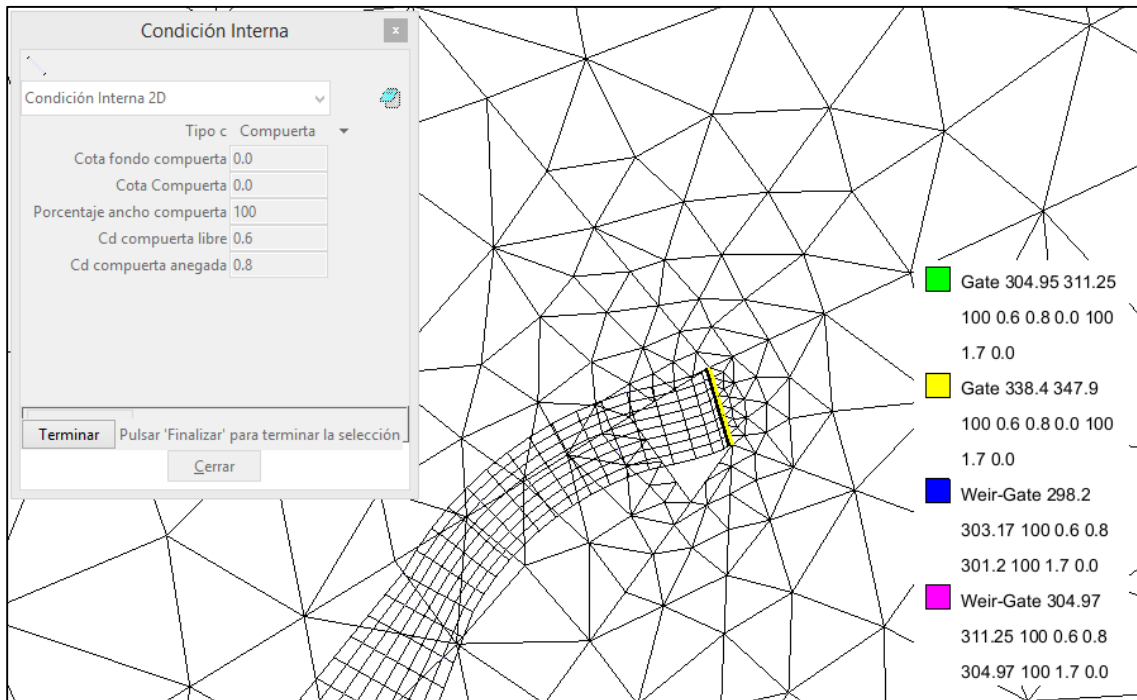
Condición Interna

Condición Interna 2D

Tipo c Compuerta

Cota fondo compuerta 0.0

Cota Compuerta 0.0

Porcentaje ancho compuerta 100

Cd compuerta libre 0.6

Cd compuerta anegada 0.8

Terminar Pulsar 'Finalizar' para terminar la selección

Cerrar

Gate 304.95 311.25 100 0.6 0.8 0.0 100 1.7 0.0

Gate 338.4 347.9 100 0.6 0.8 0.0 100 1.7 0.0

Weir-Gate 298.2 303.17 100 0.6 0.8 301.2 100 1.7 0.0

Weir-Gate 304.97 311.25 100 0.6 0.8 304.97 100 1.7 0.0